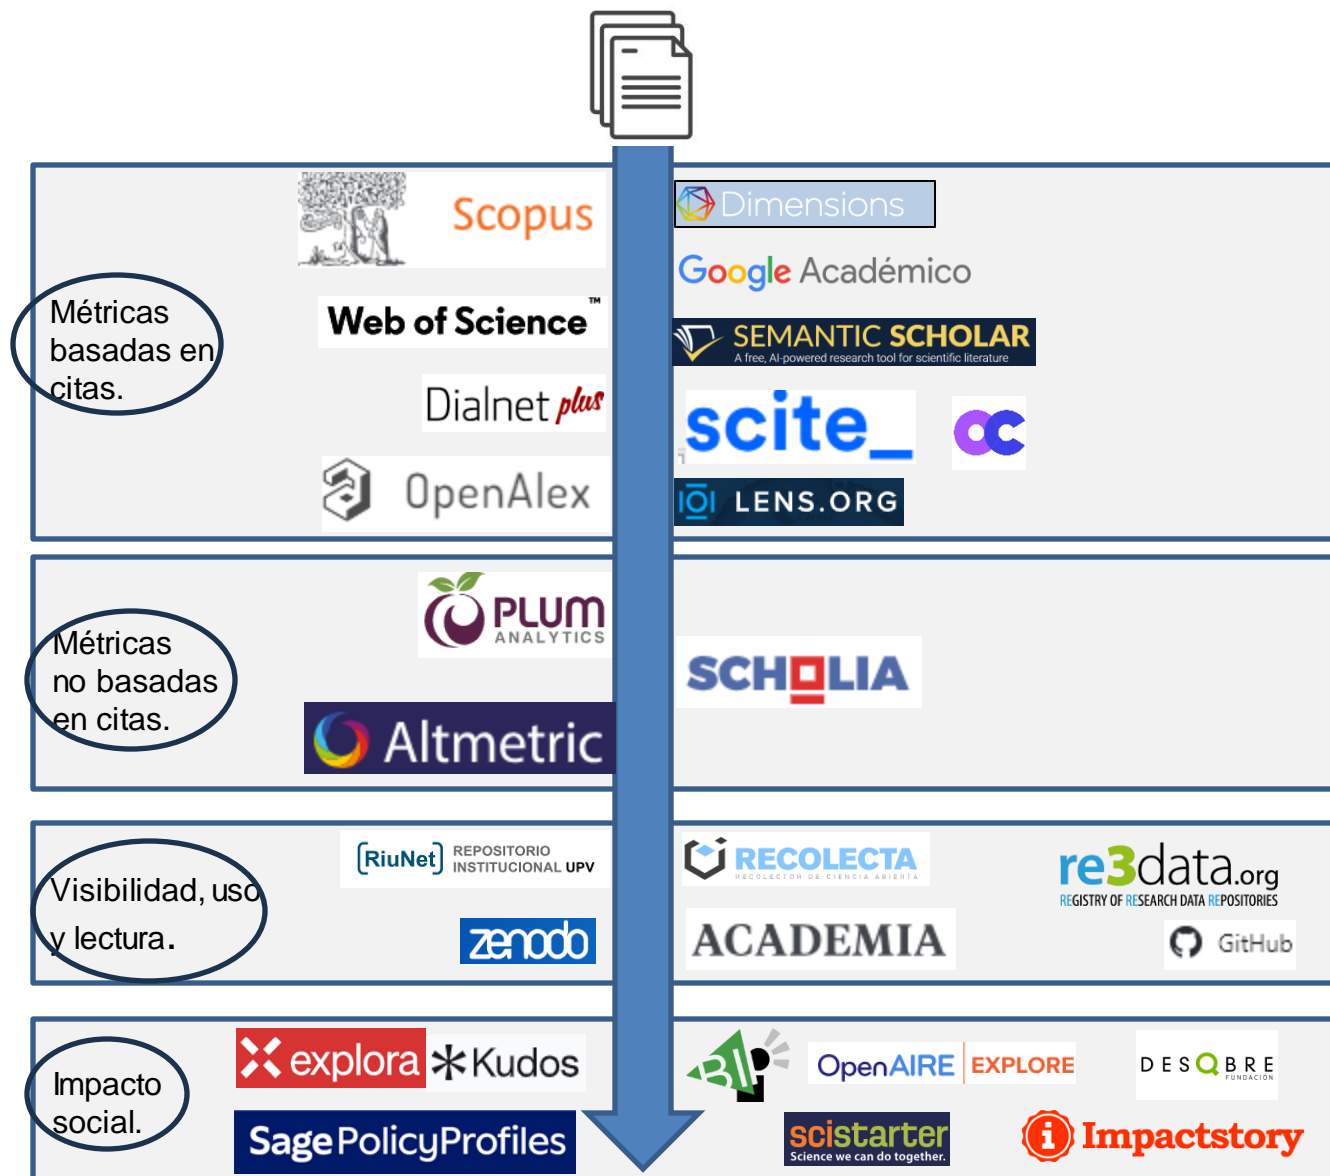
Métricas basadas en citas.

Scopus

Web of Science™

Dialnet plus

OpenAlex

Dimensions

Google Académico

SEMANTIC SCHOLAR
A free, AI-powered research tool for scientific literature

scite_

LENS.ORG

Métricas no basadas en citas.

PLUM ANALYTICS

Altmetric

SCHOLIA

Visibilidad, uso y lectura.

RiuNet REPOSITORIO INSTITUCIONAL UPV

zenodo

RECOLECTA
RECOLECTOR DE CIENCIA ABIERTA

ACADEMIA

re3data.org
REGISTRY OF RESEARCH DATA REPOSITORIES

GitHub

Impacto social.

explora

Kudos

Sage Policy Profiles

OpenAIRE EXPLORE

DESCUBRE FUNDACIÓN

scistarter
Science we can do together.

Impactstory